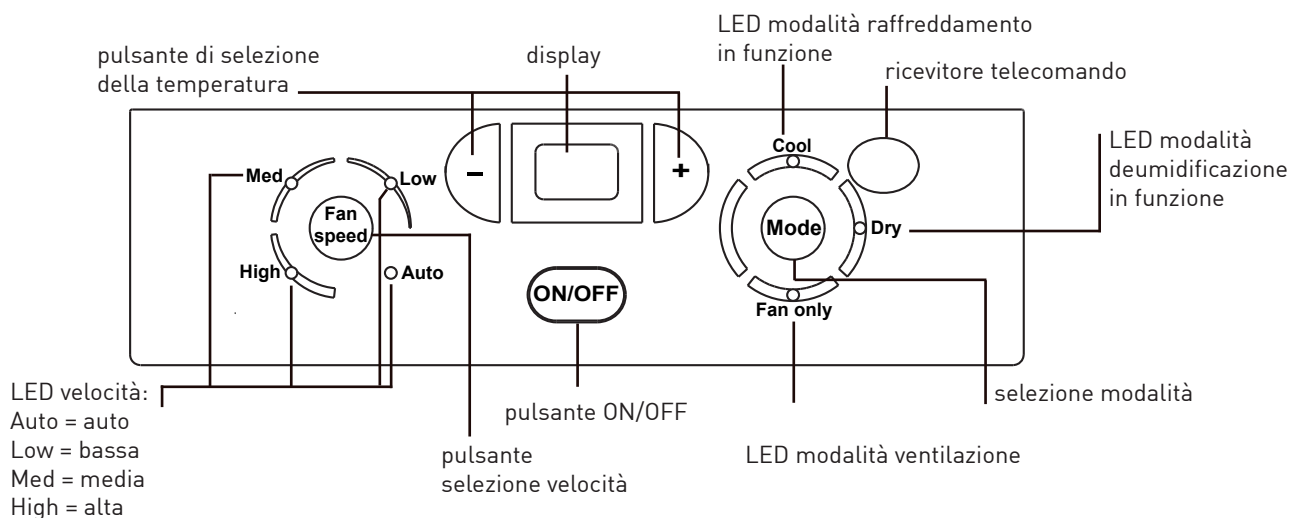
LED modalità raffreddamento in funzione

pulsante di selezione della temperatura

display

ricevitore telecomando

LED modalità deumidificazione in funzione

Med

Low

Fan speed

High

Auto

–

+

Cool

Mode

Dry

Fan only

ON/OFF

LED velocità:
Auto = auto
Low = bassa
Med = media
High = alta

pulsante ON/OFF

selezione modalità

pulsante selezione velocità

LED modalità ventilazione